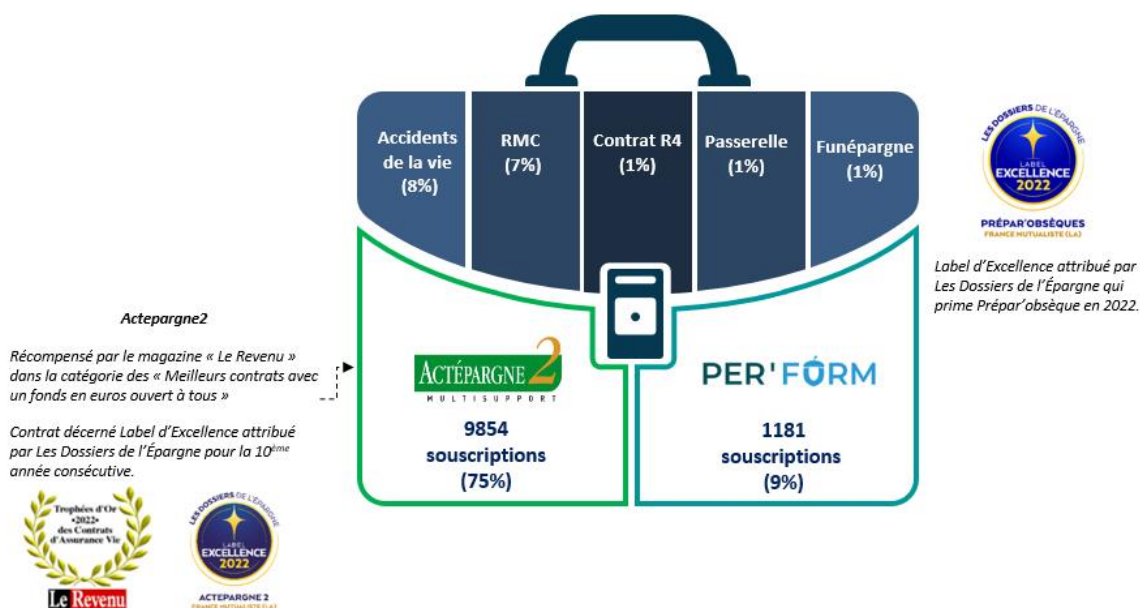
Accidents de la vie (8%)

RMC (7%)

Contrat R4 (1%)

Passerelle (1%)

Funépargne (1%)

LES DOSSIERS DE L'ÉPARGNE
LABEL EXCELLENCE 2022
PRÉPAR'OBSÈQUES
FRANCE MUTUALISTE (LA)

Label d'Excellence attribué par Les Dossiers de l'Épargne qui prime Prépar'obsèque en 2022.

Actepargne2

Récompensé par le magazine « Le Revenu » dans la catégorie des « Meilleurs contrats avec un fonds en euros ouvert à tous »

Contrat décerné Label d'Excellence attribué par Les Dossiers de l'Épargne pour la 10ème année consécutive.

ACTÉPARGNE 2
MULTISUPPORT

9854 souscriptions (75%)

PER'FORM

1181 souscriptions (9%)

Trophées d'Or •2022• des Contrats d'Assurance Vie
Le Revenu

LES DOSSIERS DE L'ÉPARGNE
LABEL EXCELLENCE 2022
ACTEPARGNE 2
FRANCE MUTUALISTE (LA)